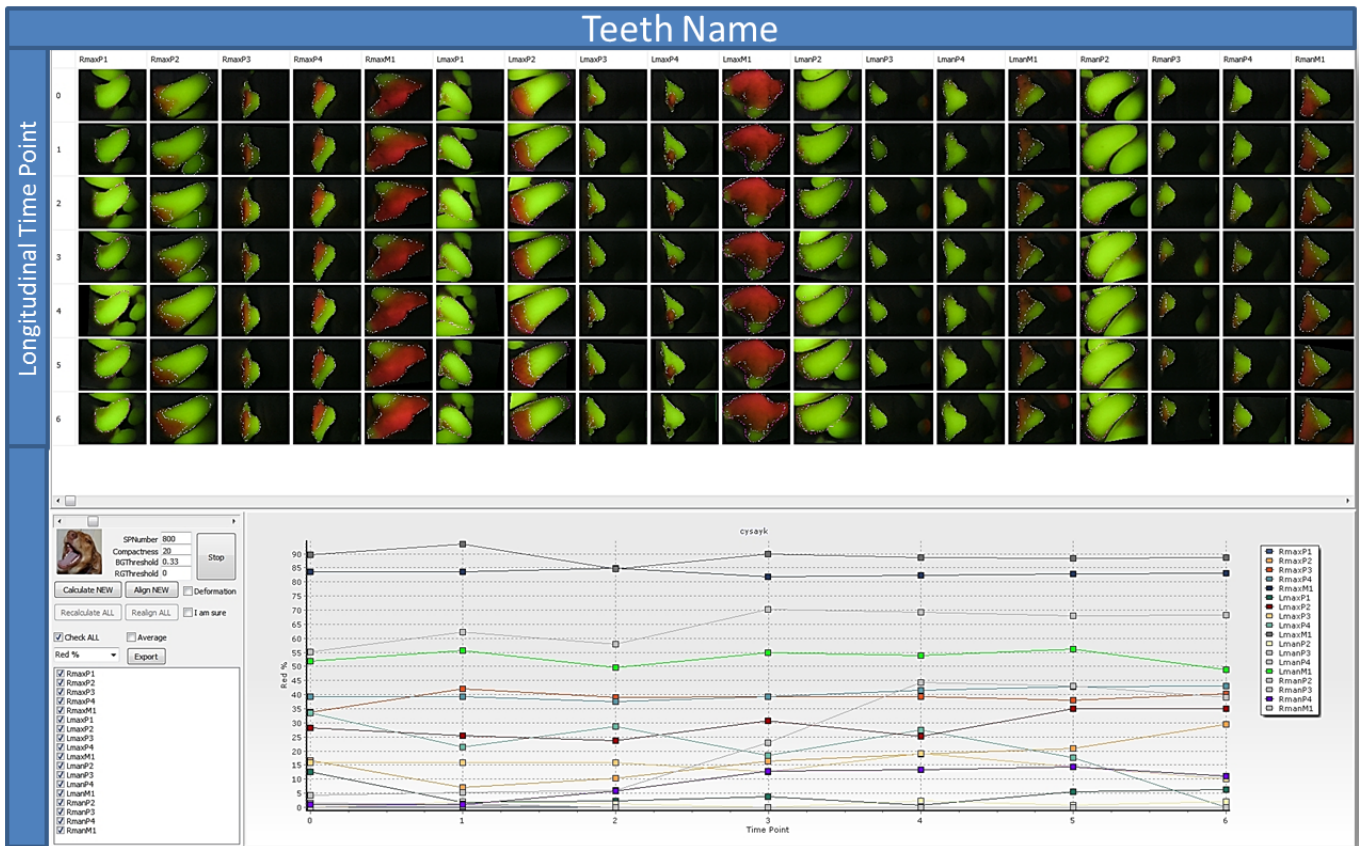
Teeth Name

Longitudinal Time Point

| | RmaxP1 | RmaxP2 | RmaxP3 | RmaxP4 | RmaxM1 | LmaxP1 | LmaxP2 | LmaxP3 | LmaxP4 | LmaxM1 | LmanP2 | LmanP3 | LmanP4 | LmanM1 | RmanP2 | RmanP3 | RmanP4 | RmanM1 |
|---|---|---|---|---|---|---|---|---|---|---|---|---|---|---|---|---|---|---|
| 0 | | | | | | | | | | | | | | | | | | |
| 1 | | | | | | | | | | | | | | | | | | |
| 2 | | | | | | | | | | | | | | | | | | |
| 3 | | | | | | | | | | | | | | | | | | |
| 4 | | | | | | | | | | | | | | | | | | |
| 5 | | | | | | | | | | | | | | | | | | |
| 6 | | | | | | | | | | | | | | | | | | |

SPNumber 800
Compactness 20
BGThreshold 0.33
RGThreshold 0
Stop
Calculate NEW
Align NEW
Deformation
Recalculate ALL
Realign ALL
I am sure
Check ALL
Average
Red %
Export

RmaxP1
RmaxP2
RmaxP3
RmaxP4
RmaxM1
LmaxP1
LmaxP2
LmaxP3
LmaxP4
LmaxM1
LmanP2
LmanP3
LmanP4
LmanM1
RmanP2
RmanP3
RmanP4
RmanM1

cysayk

Red %
90
85
80
75
70
65
60
55
50
45
40
35
30
25
20
15
10
5
0

0 1 2 3 4 5 6
Time Point

RmaxP1
RmaxP2
RmaxP3
RmaxP4
RmaxM1
LmaxP1
LmaxP2
LmaxP3
LmaxP4
LmaxM1
LmanP2
LmanP3
LmanP4
LmanM1
RmanP2
RmanP3
RmanP4
RmanM1